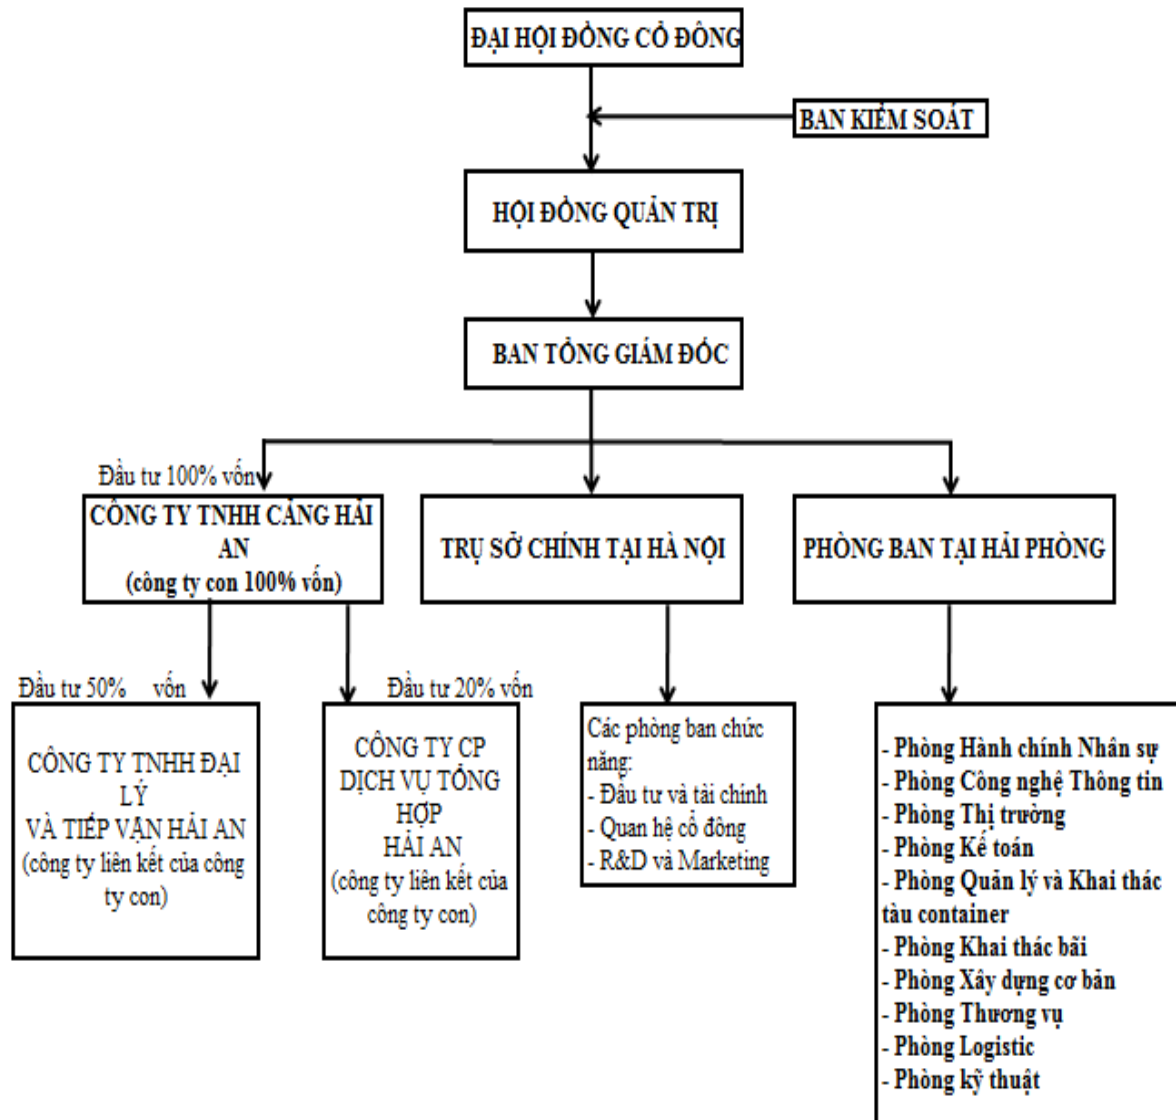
ĐẠI HỘI ĐỒNG CỔ ĐÔNG

BAN KIỂM SOÁT

HỘI ĐỒNG QUẢN TRỊ

BAN TỔNG GIÁM ĐỐC

Đầu tư 100% vốn

CÔNG TY TNHH CẢNG HẢI AN
(công ty con 100% vốn)

TRỤ SỞ CHÍNH TẠI HÀ NỘI

PHÒNG BAN TẠI HẢI PHÒNG

Đầu tư 50% vốn

CÔNG TY TNHH ĐẠI LÝ
VÀ TIẾP VẬN HẢI AN
(công ty liên kết của công ty con)

Đầu tư 20% vốn

CÔNG TY CP DỊCH VỤ TỔNG HỢP
HẢI AN
(công ty liên kết của công ty con)

Các phòng ban chức năng:
- Đầu tư và tài chính
- Quan hệ cổ đông
- R&D và Marketing

- Phòng Hành chính Nhân sự
- Phòng Công nghệ Thông tin
- Phòng Thị trường
- Phòng Kế toán
- Phòng Quản lý và Khai thác tàu container
- Phòng Khai thác bãi
- Phòng Xây dựng cơ bản
- Phòng Thương vụ
- Phòng Logistic
- Phòng kỹ thuật